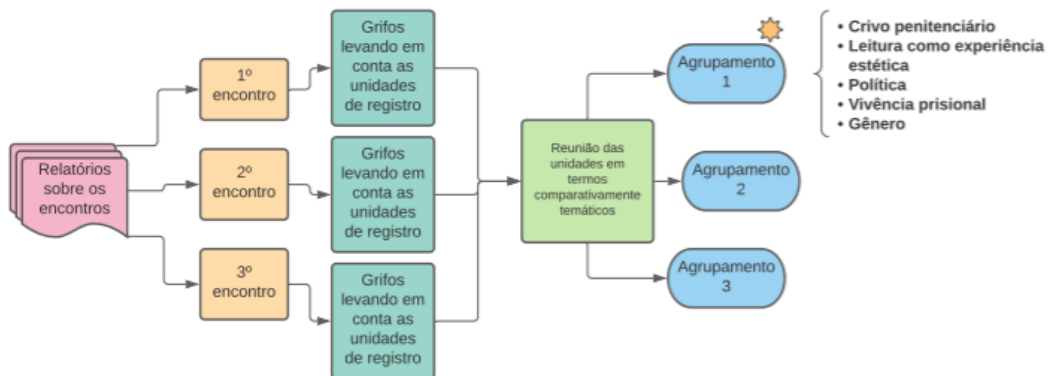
Relatórios sobre os encontros

1º encontro

2º encontro

3º encontro

Grifos levando em conta as unidades de registro

Grifos levando em conta as unidades de registro

Grifos levando em conta as unidades de registro

Reunião das unidades em termos comparativamente temáticos

Agrupamento 1

Agrupamento 2

Agrupamento 3

- Crivo penitenciário
- Leitura como experiência estética
- Política
- Vivência prisional
- Gênero